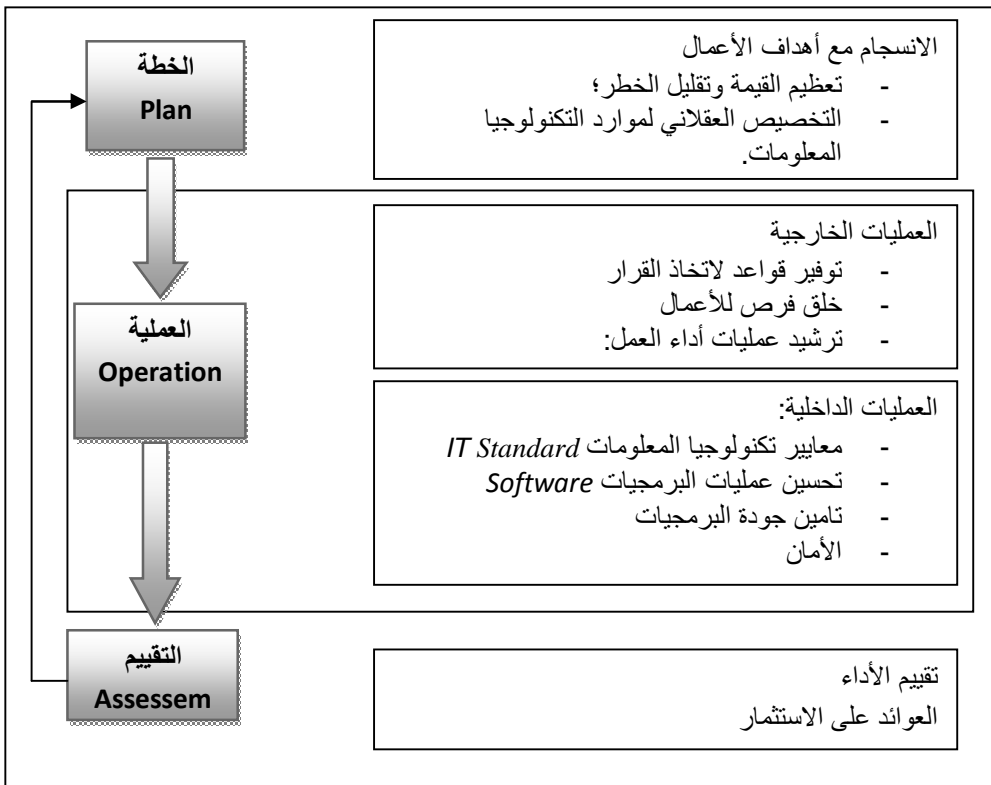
الخطة
Plan

الانسجام مع أهداف الأعمال
- تعظيم القيمة وتقليل الخطر؛
- التخصيص العقلاني لموارد التكنولوجيا المعلومات.

العملية
Operation

العمليات الخارجية
- توفير قواعد لاتخاذ القرار
- خلق فرص للأعمال
- ترشيد عمليات أداء العمل:

العمليات الداخلية:
- معايير تكنولوجيا المعلومات IT Standard
- تحسين عمليات البرمجيات Software
- تامين جودة البرمجيات
- الأمان

التقييم
Assessem

تقييم الأداء
العوائد على الاستثمار